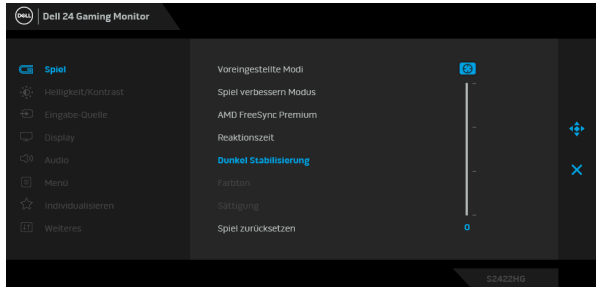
DELL Dell 24 Gaming Monitor

Spiel
Helligkeit/Kontrast
Eingabe-Quelle
Display
Audio
Menü
Individualisieren
Weiteres

Voreingestellte Modi
Spiel verbessern Modus
AMD FreeSync Premium
Reaktionszeit
Dunkel Stabilisierung
Farbton
Sättigung
Spiel zurücksetzen

0

S2422HG